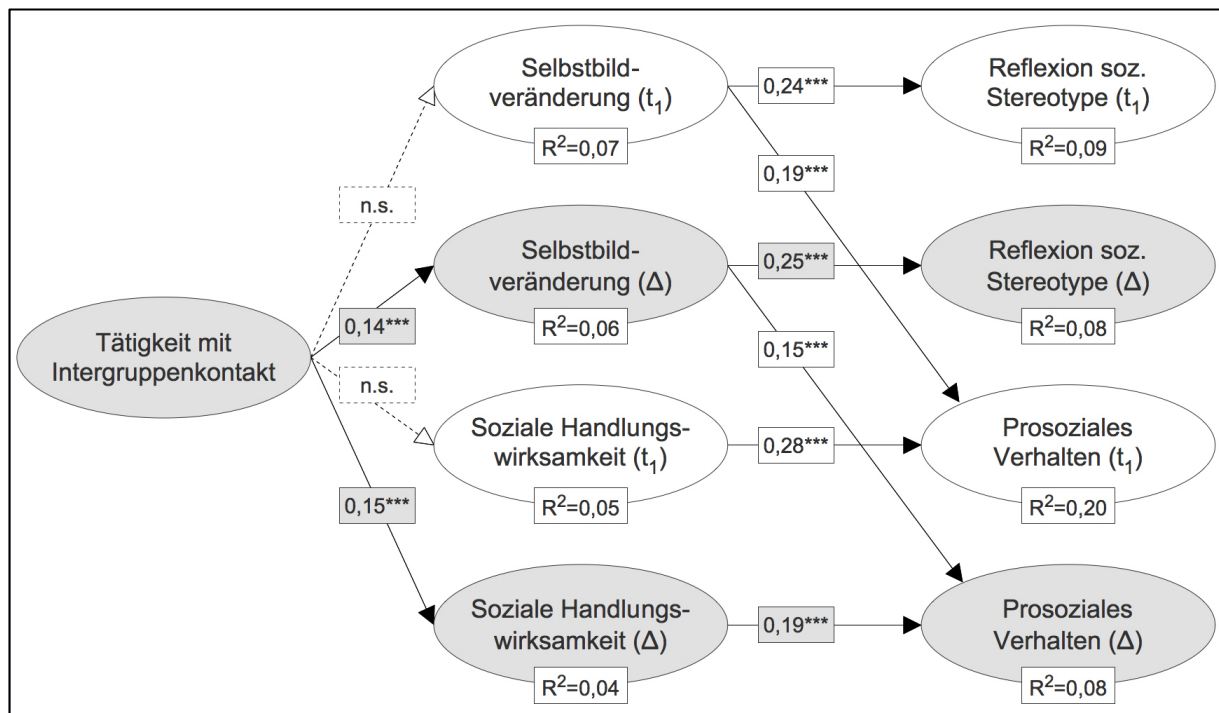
Tätigkeit mit Intergruppenkontakt

n.s.

0,14***

n.s.

0,15***

Selbstbildveränderung ($t_1$)

$R^2$=0,07

0,24***

Reflexion soz. Stereotype ($t_1$)

$R^2$=0,09

0,19***

Selbstbildveränderung (Δ)

$R^2$=0,06

0,25***

Reflexion soz. Stereotype (Δ)

$R^2$=0,08

0,15***

Soziale Handlungswirksamkeit ($t_1$)

$R^2$=0,05

0,28***

Prosoziales Verhalten ($t_1$)

$R^2$=0,20

Soziale Handlungswirksamkeit (Δ)

$R^2$=0,04

0,19***

Prosoziales Verhalten (Δ)

$R^2$=0,08